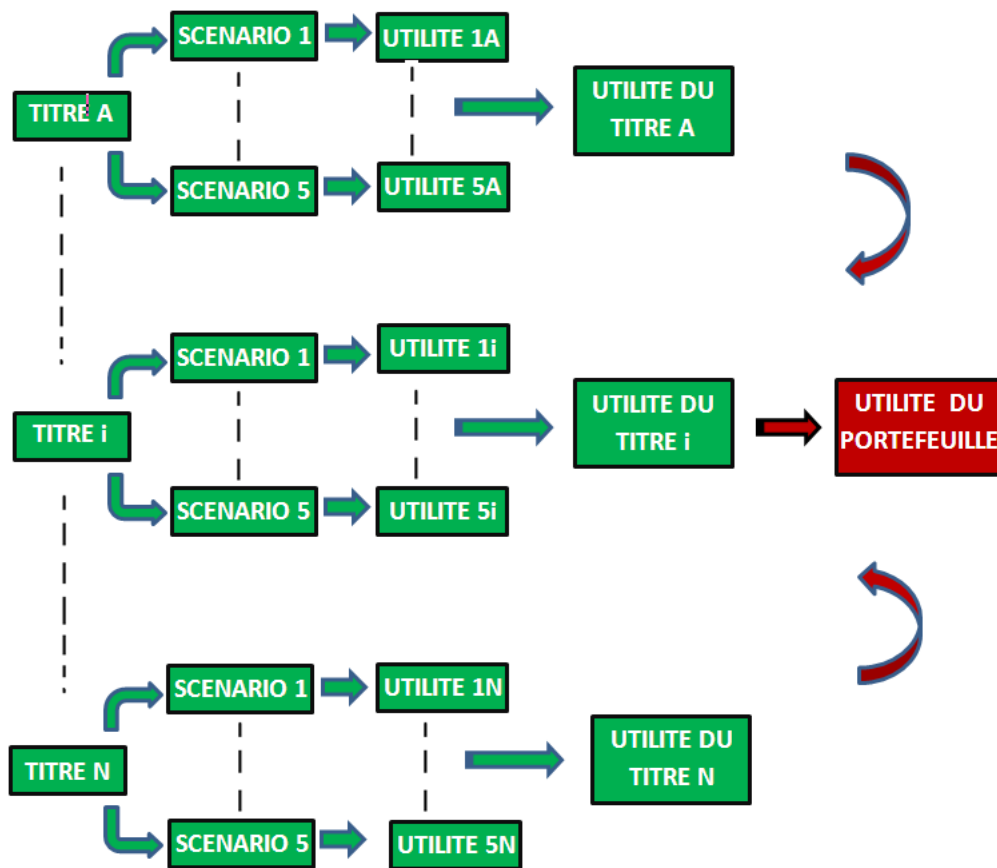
TITRE A

SCENARIO 1

UTILITE 1A

SCENARIO 5

UTILITE 5A

UTILITE DU TITRE A

TITRE i

SCENARIO 1

UTILITE 1i

SCENARIO 5

UTILITE 5i

UTILITE DU TITRE i

UTILITE DU PORTEFEUILLE

TITRE N

SCENARIO 1

UTILITE 1N

SCENARIO 5

UTILITE 5N

UTILITE DU TITRE N